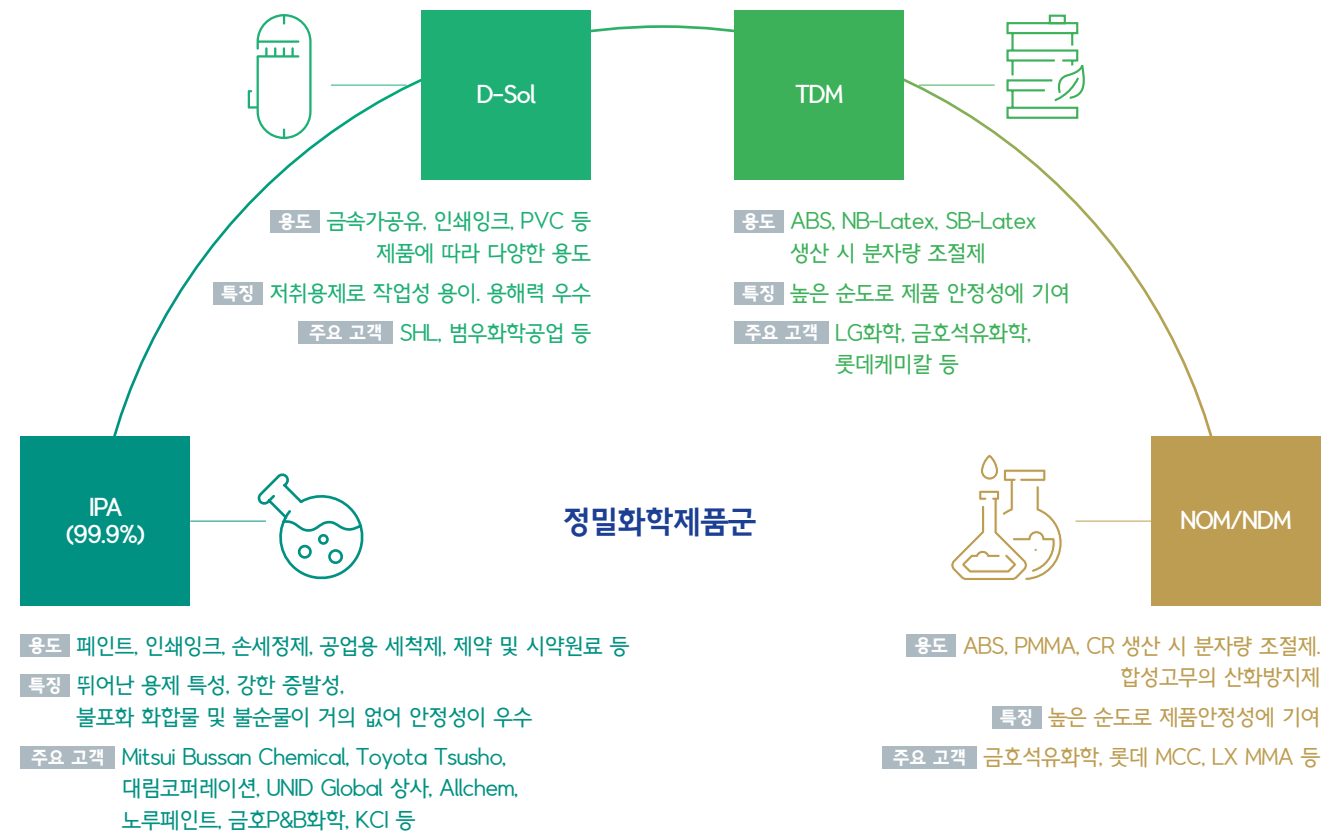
D-Sol

용도 금속가공유, 인쇄잉크, PVC 등 제품에 따라 다양한 용도

특징 저취용제로 작업성 용이. 용해력 우수

주요 고객 SHL, 범우화학공업 등

TDM

용도 ABS, NB-Latex, SB-Latex 생산 시 분자량 조절제

특징 높은 순도로 제품 안정성에 기여

주요 고객 LG화학, 금호석유화학, 롯데케미칼 등

IPA (99.9%)

정밀화학제품군

NOM/NDM

용도 페인트, 인쇄잉크, 손세정제, 공업용 세척제, 제약 및 시약원료 등

특징 뛰어난 용제 특성, 강한 증발성, 불포화 화합물 및 불순물이 거의 없어 안정성이 우수

주요 고객 Mitsui Bussan Chemical, Toyota Tsusho, 대림코퍼레이션, UNID Global 상사, Allchem, 노루페인트, 금호P&B화학, KCI 등

용도 ABS, PMMA, CR 생산 시 분자량 조절제. 합성고무의 산화방지제

특징 높은 순도로 제품안정성에 기여

주요 고객 금호석유화학, 롯데 MCC, LX MMA 등